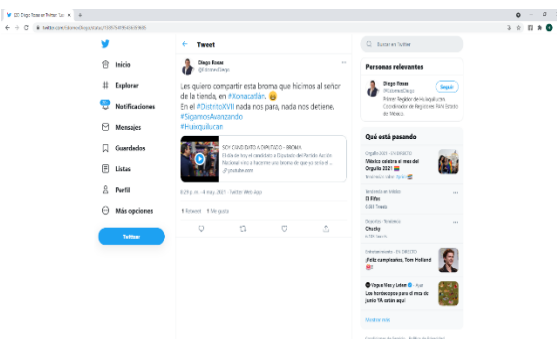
Diego Rosas en Twitter: "Le: ×

twitter.com/DiRosasDiego/status/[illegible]

Inicio
Explorar
Notificaciones
Mensajes
Guardados
Listas
Perfil
Más opciones
Twittear

Tweet

Diego Rosas
@DiRosasDiego

Les quiero compartir esta broma que hicimos al señor de la tienda, en #Xonacatlán. 😄
En el #DistritoXVII nada nos para, nada nos detiene.
#SigamosAvanzando
#Huixquilucan

SOY CANDIDATO A DIPUTADO - BROMA
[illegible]
youtube.com

6:29 p. m. · 4 may. 2021 · Twitter Web App

1 Retweet 1 Me gusta

Buscar en Twitter

Personas relevantes

Diego Rosas
@DiRosasDiego
Seguir
Primer Regidor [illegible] Coordinador de Regiones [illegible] de México

Qué está pasando

Orgullo 2021 · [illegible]
México celebra el mes del Orgullo 2021 🏳️‍🌈

Tendencia en México
El Rifle
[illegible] Tweets

Deportes · Tendencia
Chucky
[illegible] Tweets

Entretenimiento · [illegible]
¡Feliz cumpleaños, Tom Holland! 🎉

Orgullo y Leiser · Actual
Las tendencias para el mes de junio YA están aquí

Mostrar más